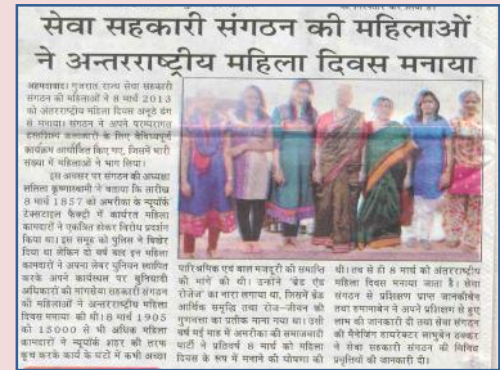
सेवा सहकारी संगठन की महिलाओं ने अन्तरराष्ट्रीय महिला दिवस मनाया

अहमदाबाद। गुजरात राज्य सेवा सहकारी संगठन की महिलाओं ने 8 मार्च 2013 को अंतरराष्ट्रीय महिला दिवस अनूठे ढंग से मनाया। संगठन ने अपने पारम्परिक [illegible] कार्यक्रम आयोजित किया गया, जिसमें भारी संख्या में महिलाओं ने भाग लिया।

इस अवसर पर संगठन की अध्यक्षा ललिता कृष्णास्वामी ने बताया कि तारीख 8 मार्च 1857 को अमेरिका के न्यूयॉर्क टेक्सटाइल फैक्ट्री में कार्यरत महिला कामगारों ने एकत्रित होकर विरोध प्रदर्शन किया था। इस समूह को पुलिस ने बिखेर दिया था लेकिन दो वर्ष बाद इन महिला कामगारों ने अपना लेबर यूनियन स्थापित करके अपना कार्यक्रम पर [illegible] अधिकारों की मांगसेवा सहकारी संगठन की महिलाओं ने अन्तरराष्ट्रीय महिला दिवस मनाया की थी। 8 मार्च 1905 को 15000 से भी अधिक महिला कामगारों ने न्यूयॉर्क शहर की तरफ कूच करके कार्य के घंटों में कमी अच्छा

पारिश्रमिक एवं बाल मजदूरी की समाप्ति की मांग की थी। उन्होंने 'ब्रेड एंड रोजेज' का नारा लगाया था, जिसमें ब्रेड आर्थिक समृद्धि तथा रोज–जीवन की गुणवत्ता का प्रतीक माना गया था। उसी वर्ष मई माह में अमेरिका की समाजवादी पार्टी ने प्रतिवर्ष 8 मार्च को महिला दिवस के रूप में मनाने की घोषणा की

थी। तब से ही 8 मार्च को अंतरराष्ट्रीय महिला दिवस मनाया जाता है। सेवा संगठन से प्रशिक्षण प्राप्त जानकीबेन तथा रमाबहेन ने अपने प्रशिक्षण से हुए लाभ की जानकारी दी तथा सेवा संगठन की नैशनल डायरेक्टर सायबेन डक्कर ने सेवा सहकारी संगठन की विविध प्रवृत्तियों की जानकारी दी।